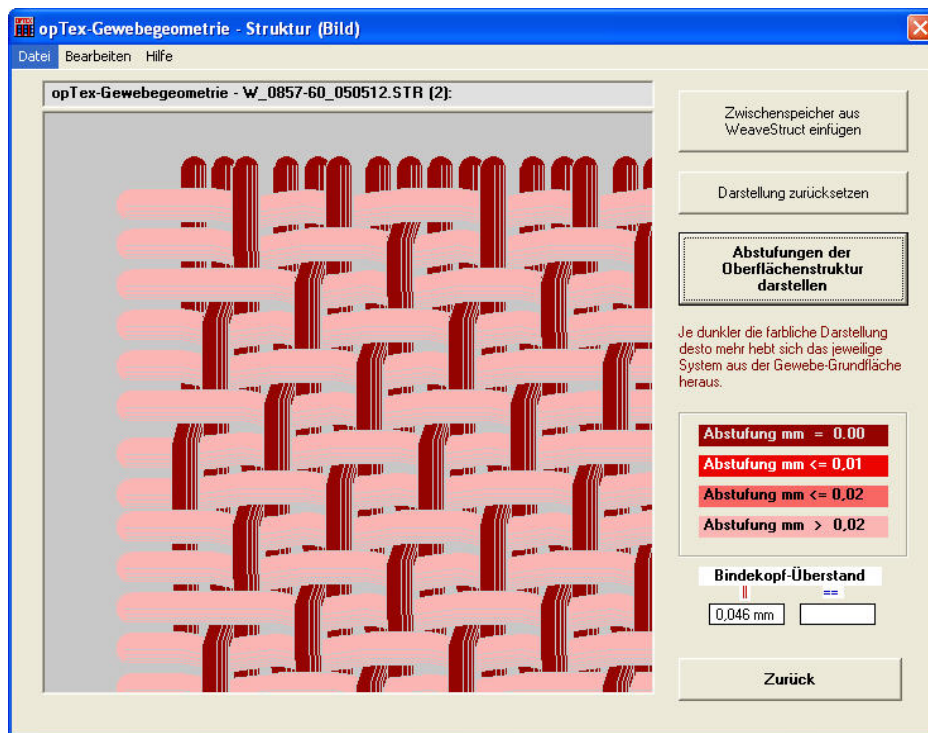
opTex-Gewebegeometrie - Struktur (Bild)

Datei Bearbeiten Hilfe

opTex-Gewebegeometrie - W_0857-60_050512.STR (2):

Zwischenspeicher aus WeaveStruct einfügen

Darstellung zurücksetzen

Abstufungen der Oberflächenstruktur darstellen

Je dunkler die farbliche Darstellung desto mehr hebt sich das jeweilige System aus der Gewebe-Grundfläche heraus.

Abstufung mm = 0.00

Abstufung mm <= 0,01

Abstufung mm <= 0,02

Abstufung mm > 0,02

Bindekopf-Überstand

||

==

0,046 mm

Zurück